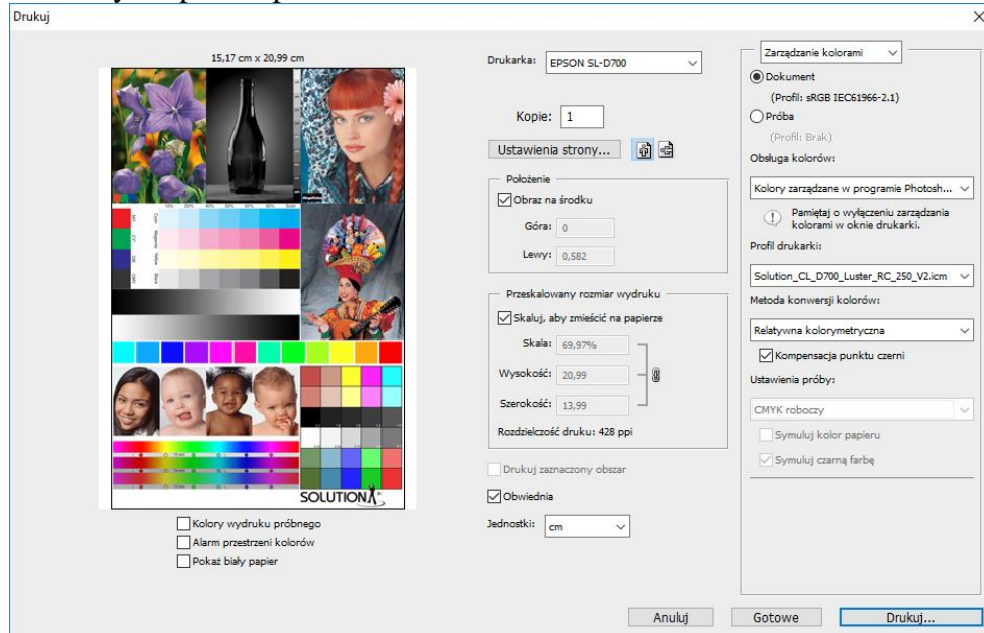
Drukuj

15,17 cm x 20,99 cm

SOLUTION

Kolory wydruku próbnego
Alarm przestrzeni kolorów
Pokaż biały papier

Drukarka: EPSON SL-D700

Kopie: 1

Ustawienia strony...

Położenie
Obraz na środku
Góra: 0
Lewy: 0,582

Przeskalowany rozmiar wydruku
Skaluj, aby zmieścić na papierze
Skala: 69,97%
Wysokość: 20,99
Szerokość: 13,99
Rozdzielczość druku: 428 ppi

Drukuj zaznaczony obszar
Obwiednia
Jednostki: cm

Zarządzanie kolorami
Dokument
(Profil: sRGB IEC61966-2.1)
Próba
(Profil: Brak)
Obsługa kolorów:
Kolory zarządzane w programie Photosh...
Pamiętaj o wyłączeniu zarządzania kolorami w oknie drukarki.
Profil drukarki:
Solution_CL_D700_Luster_RC_250_V2.icm
Metoda konwersji kolorów:
Relatywna kolorymetryczna
Kompensacja punktu czerni
Ustawienia próby:
CMYK roboczy
Symuluj kolor papieru
Symuluj czarną farbę

Anuluj
Gotowe
Drukuj...